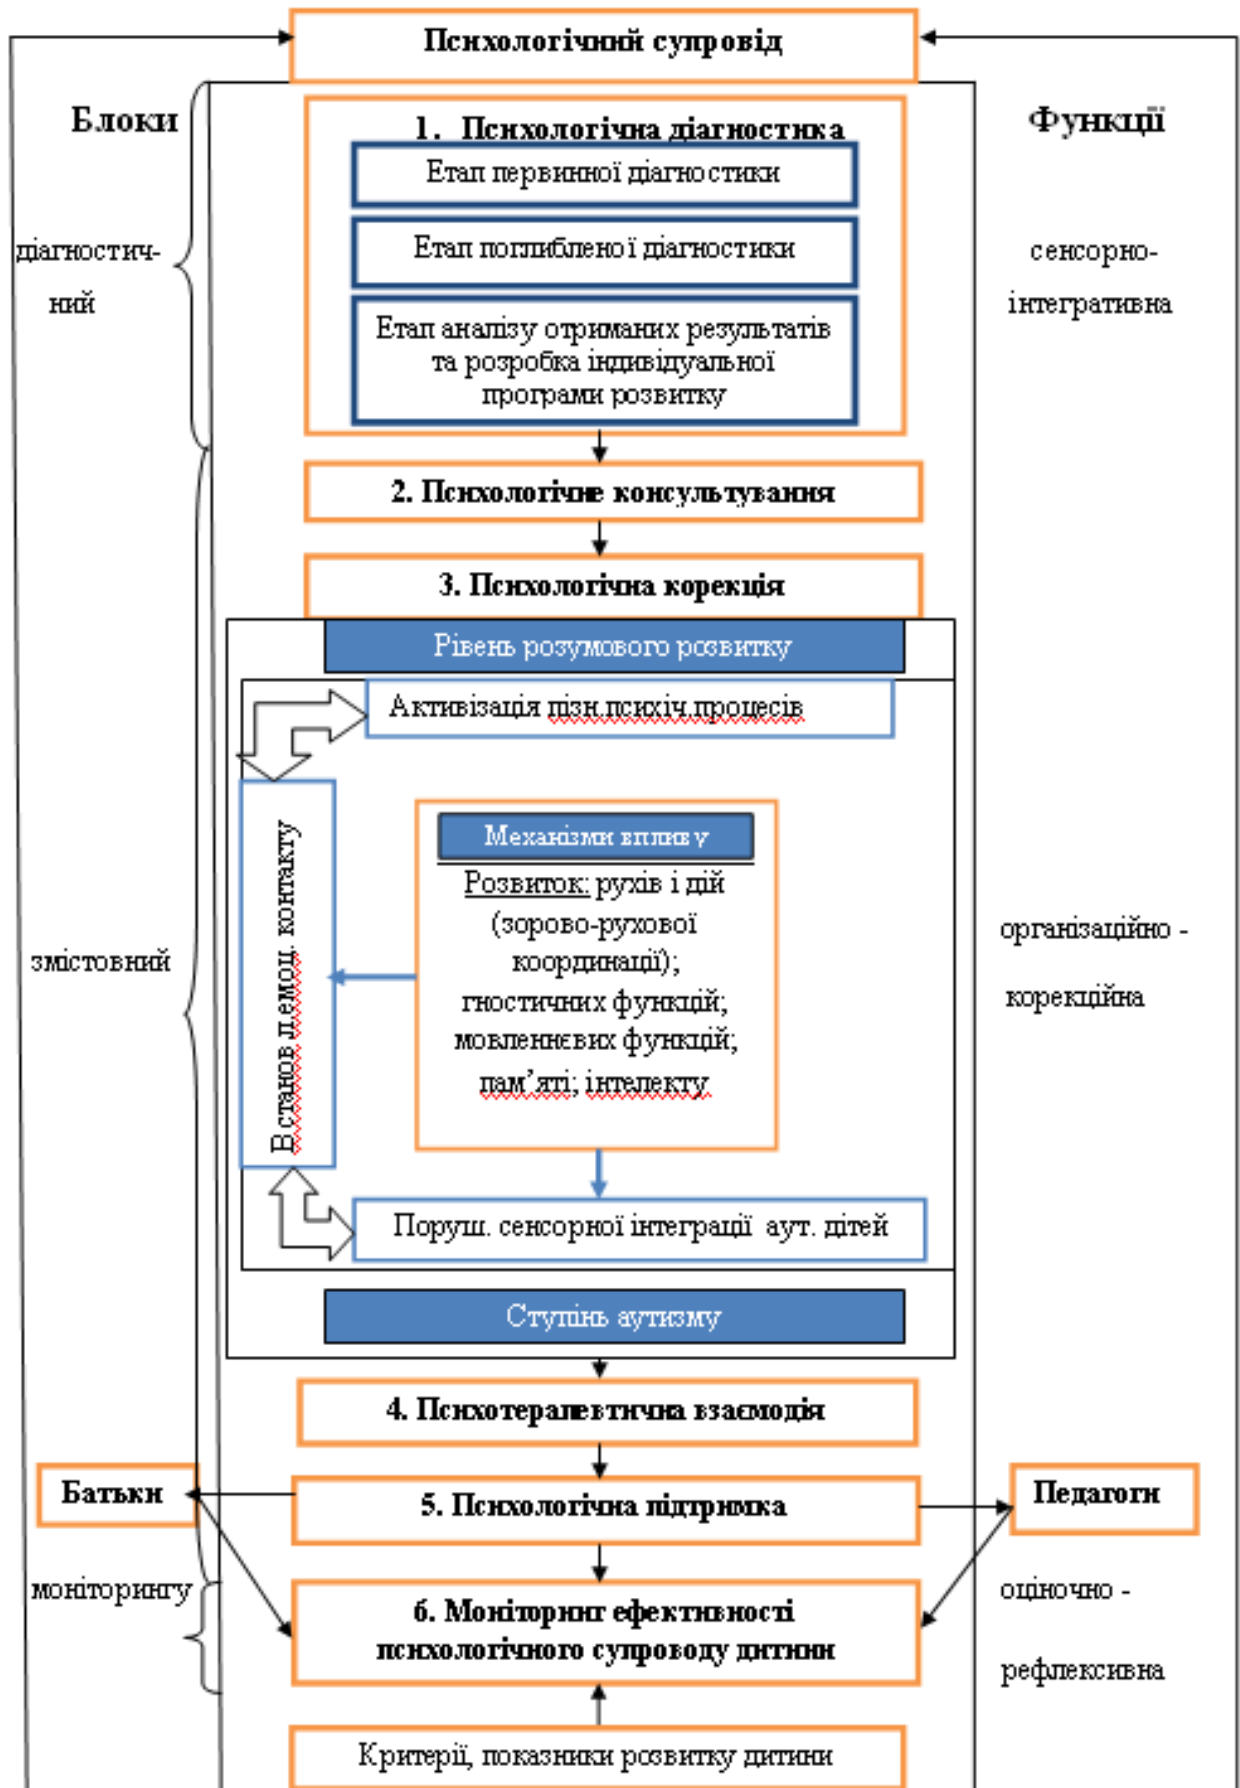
Психологічний супровід

Блоки

Функції

1. Психологічна діагностика

Етап первинної діагностики

Етап поглибленої діагностики

Етап аналізу отриманих результатів та розробка індивідуальної програми розвитку

діагностичний

сенсорно-інтегративна

2. Психологічне консультування

3. Психологічна корекція

Рівень розумового розвитку

Активізація пізн.психіч.процесів

Встанов.емоц. контакту

Механізми впливу

Розвиток: рухів і дій (зорово-рухової координації); гностичних функцій; мовленнєвих функцій; пам'яті; інтелекту

змістовний

організаційно - корекційна

Поруш. сенсорної інтеграції аут. дітей

Ступінь аутизму

4. Психотерапевтична взаємодія

Батьки

5. Психологічна підтримка

Педагоги

моніторингу

6. Моніторинг ефективності психологічного супроводу дитини

оціночно - рефлексивна

Критерії, показники розвитку дитини